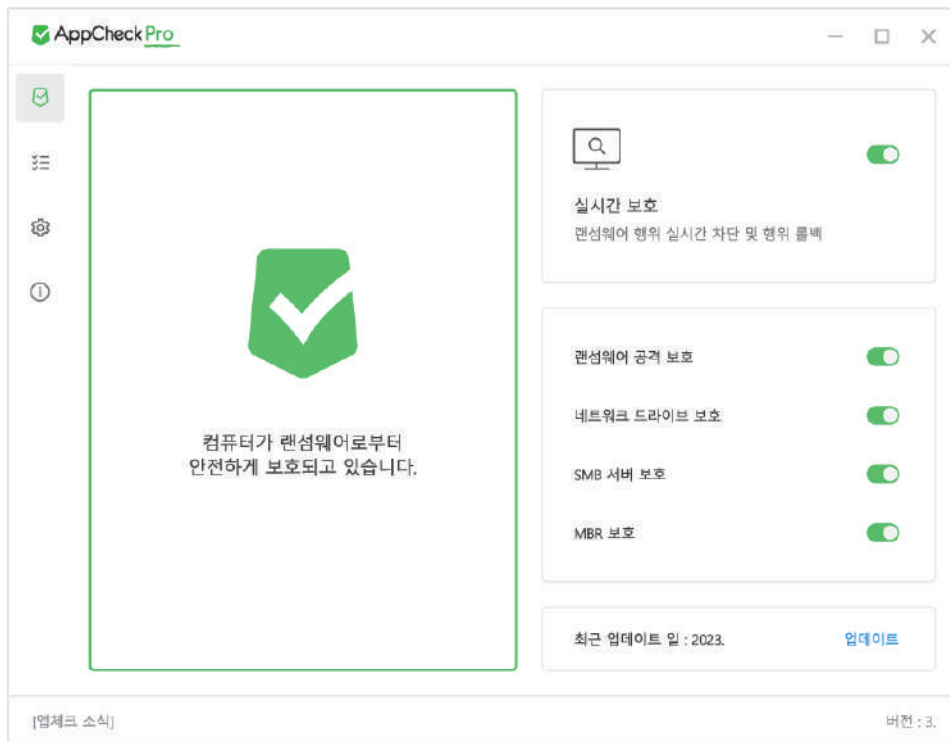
AppCheck Pro

컴퓨터가 랜섬웨어로부터 안전하게 보호되고 있습니다.

실시간 보호
랜섬웨어 행위 실시간 차단 및 행위 롤백

랜섬웨어 공격 보호

네트워크 드라이브 보호

SMB 서버 보호

MBR 보호

최근 업데이트 일 : 2023.

업데이트

[앱체크 소식]

버전 : 3.